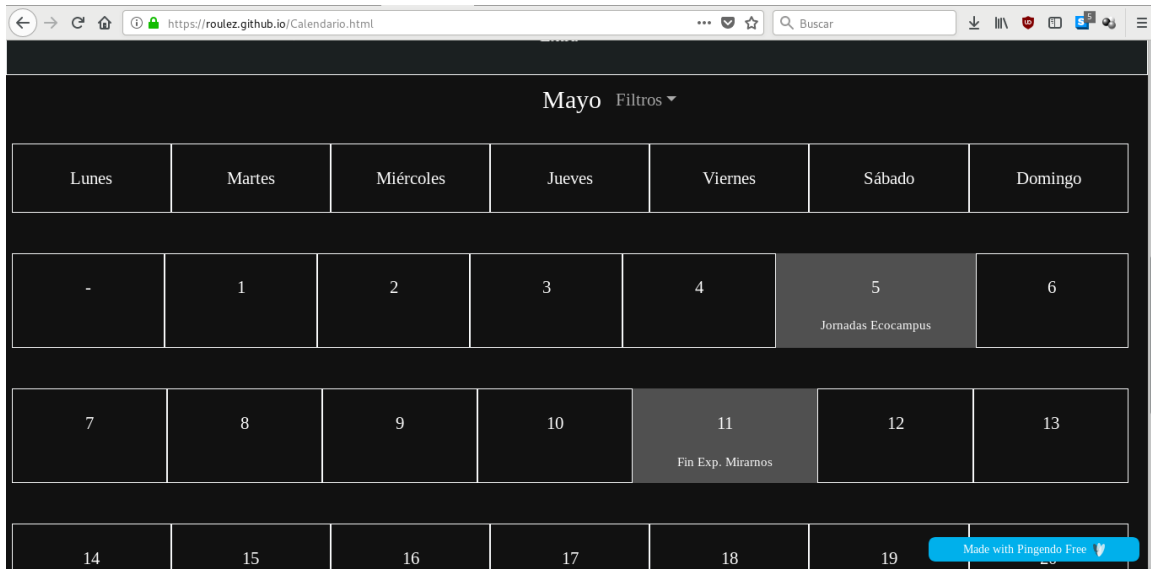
https://roulez.github.io/Calendario.html

Buscar

Mayo Filtros

| Lunes | Martes | Miércoles | Jueves | Viernes | Sábado | Domingo |
|---|---|---|---|---|---|---|
| - | 1 | 2 | 3 | 4 | 5 Jornadas Ecocampus | 6 |
| 7 | 8 | 9 | 10 | 11 Fin Exp. Mirarnos | 12 | 13 |
| 14 | 15 | 16 | 17 | 18 | 19 | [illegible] |

Made with Pingendo Free